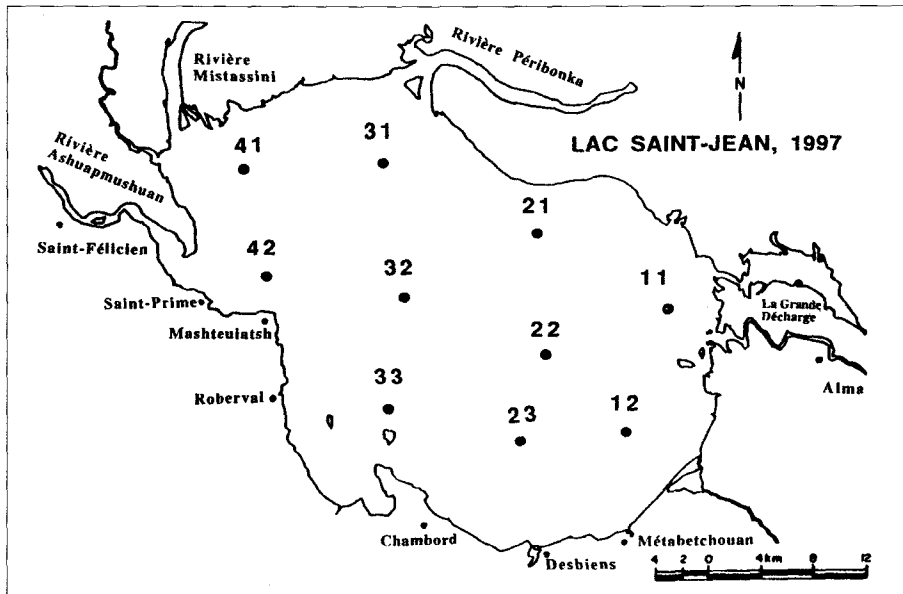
Rivière Mistassini
Rivière Péribonka
N
LAC SAINT-JEAN, 1997
Rivière Ashuapmushuan
41
31
21
Saint-Félicien
42
32
11
Saint-Prime
La Grande Décharge
Mashteuiatsh
22
33
Alma
Roberval
23
12
Chambord
Métabetchouan
Desbiens
4 2 0 4km 8 12